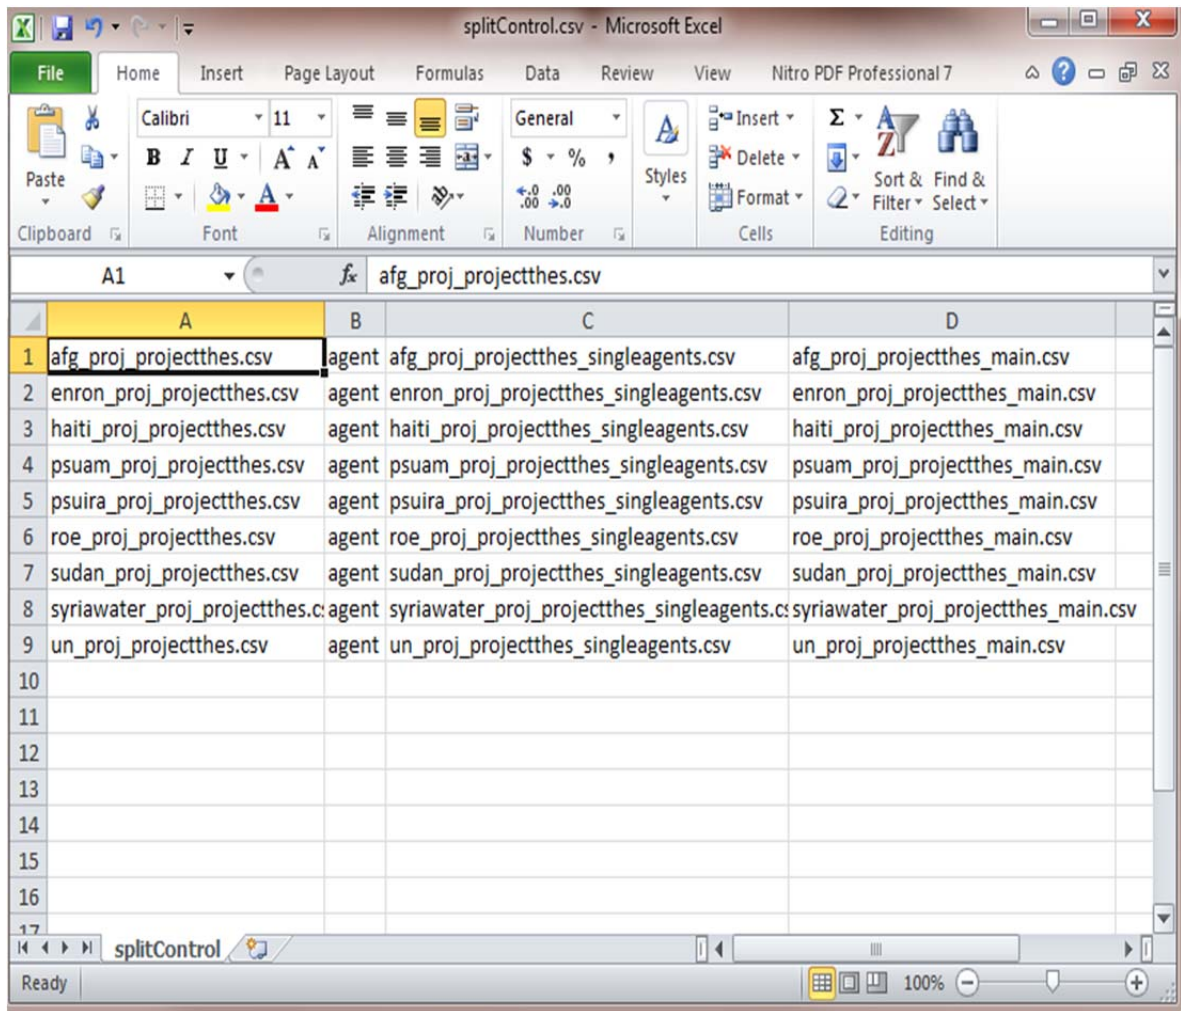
splitControl.csv - Microsoft Excel

File | Home | Insert | Page Layout | Formulas | Data | Review | View | Nitro PDF Professional 7

Paste
Clipboard

Calibri 11
B I U A A
Font

Alignment

General
$ % ,
.0 .00
Number

Styles

Insert
Delete
Format
Cells

Σ
Sort & Filter
Find & Select
Editing

A1 $f_x$ afg_proj_projectthes.csv

| | A | B | C | D |
|---|---|---|---|---|
| 1 | afg_proj_projectthes.csv | agent | afg_proj_projectthes_singleagents.csv | afg_proj_projectthes_main.csv |
| 2 | enron_proj_projectthes.csv | agent | enron_proj_projectthes_singleagents.csv | enron_proj_projectthes_main.csv |
| 3 | haiti_proj_projectthes.csv | agent | haiti_proj_projectthes_singleagents.csv | haiti_proj_projectthes_main.csv |
| 4 | psuam_proj_projectthes.csv | agent | psuam_proj_projectthes_singleagents.csv | psuam_proj_projectthes_main.csv |
| 5 | psuira_proj_projectthes.csv | agent | psuira_proj_projectthes_singleagents.csv | psuira_proj_projectthes_main.csv |
| 6 | roe_proj_projectthes.csv | agent | roe_proj_projectthes_singleagents.csv | roe_proj_projectthes_main.csv |
| 7 | sudan_proj_projectthes.csv | agent | sudan_proj_projectthes_singleagents.csv | sudan_proj_projectthes_main.csv |
| 8 | syriawater_proj_projectthes.c | agent | syriawater_proj_projectthes_singleagents.c | syriawater_proj_projectthes_main.csv |
| 9 | un_proj_projectthes.csv | agent | un_proj_projectthes_singleagents.csv | un_proj_projectthes_main.csv |
| 10 | | | | |
| 11 | | | | |
| 12 | | | | |
| 13 | | | | |
| 14 | | | | |
| 15 | | | | |
| 16 | | | | |
| 17 | | | | |

splitControl

Ready 100%